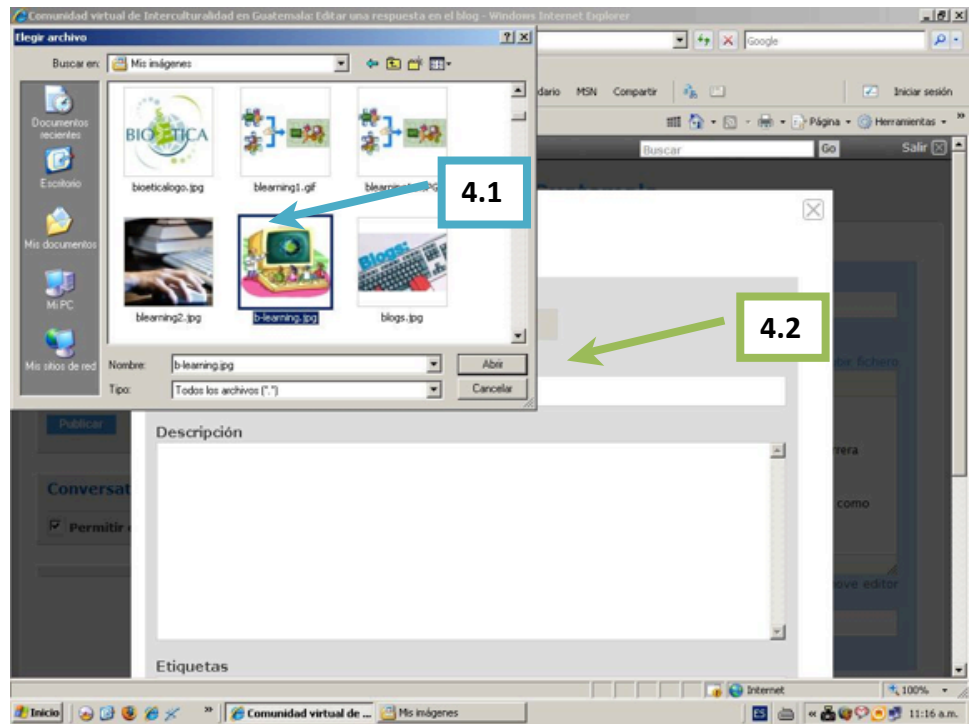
Comunidad virtual de Interculturalidad en Guatemala: Editar una respuesta en el blog - Windows Internet Explorer

Elegir archivo

Buscar en: Mis imágenes

Documentos recientes

Escritorio

Mis documentos

Mi PC

Mis sitios de red

BIOÉTICA

bioeticalogo.jpg

blearning1.gif

blearnin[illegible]

blearning2.jpg

b-learning.jpg

blogs.jpg

Nombre: b-learning.jpg

Tipo: Todos los archivos (*.*)

Abrir

Cancelar

Google

dario MSN Compartir

Iniciar sesión

Página Herramientas

Buscar

Go

Salir

4.1

4.2

bir fichero

Descripción

rrera

como

ove editor

Publicar

Conversat

Permitir

Etiquetas

Internet

100%

Inicio

Comunidad virtual de ...

Mis imágenes

ES

11:16 a.m.